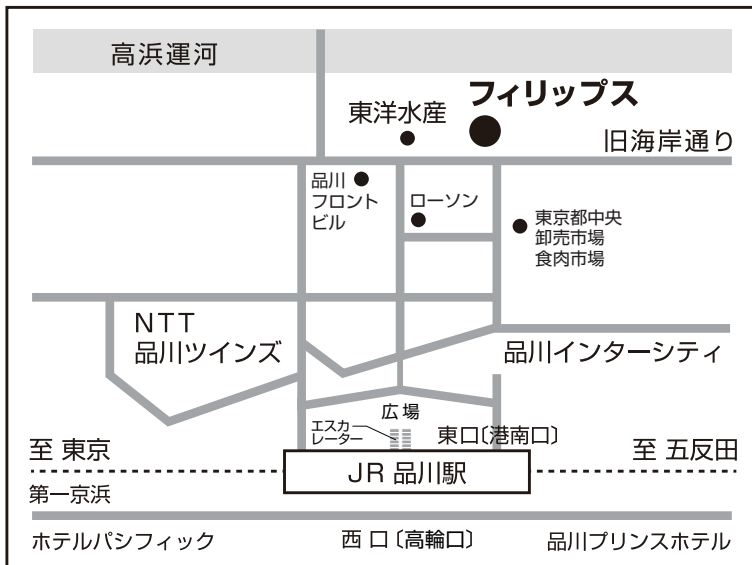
高浜運河

東洋水産

フィリップス

旧海岸通り

品川
フロント
ビル

ローソン

東京都中央
卸売市場
食肉市場

NTT
品川ツインズ

品川インターシティ

広場

エスカレーター

東口〔港南口〕

至 東京

至 五反田

JR 品川駅

第一京浜

ホテルパシフィック

西 口〔高輪口〕

品川プリンスホテル